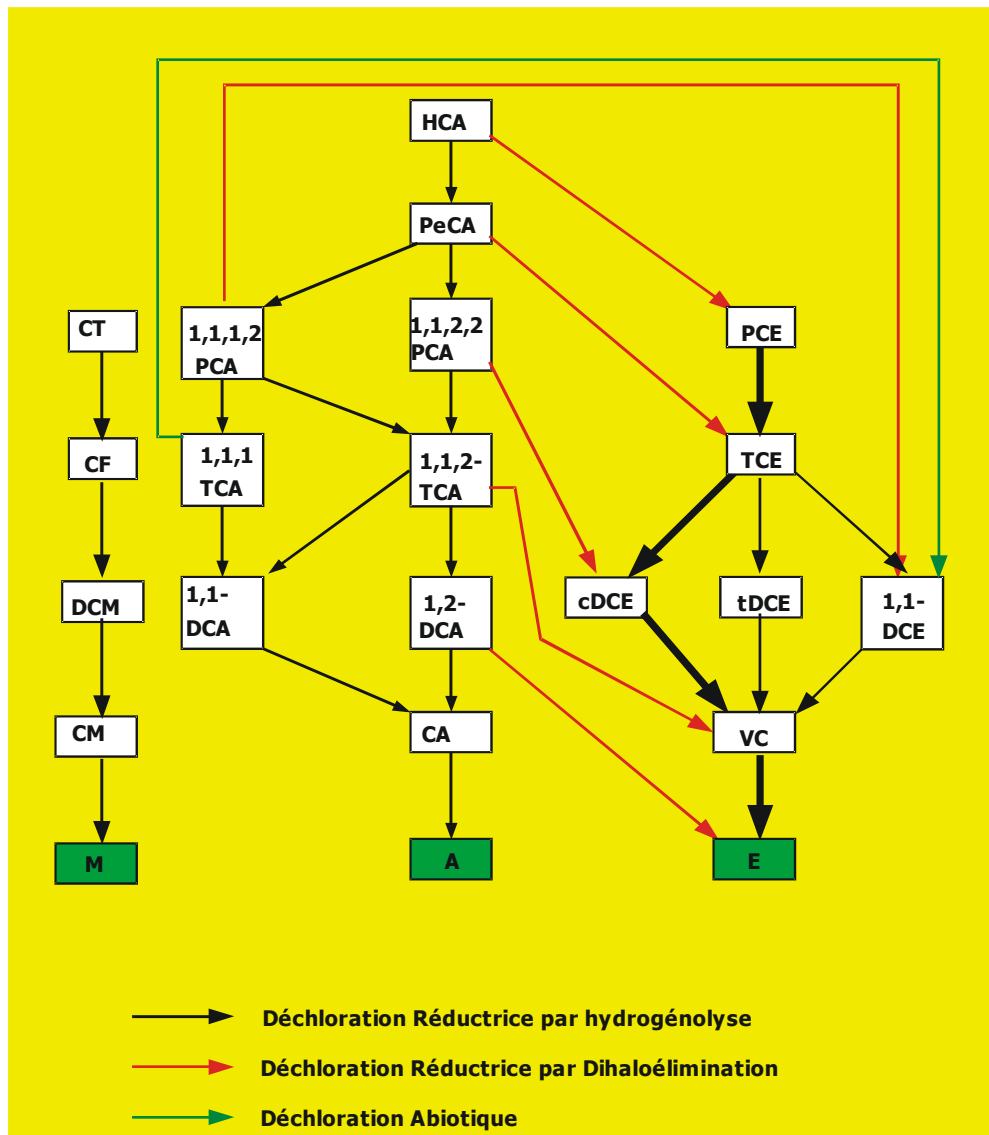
HCA

PeCA

CT

1,1,1,2 PCA

1,1,2,2 PCA

PCE

CF

1,1,1 TCA

1,1,2- TCA

TCE

DCM

1,1- DCA

1,2- DCA

cDCE

tDCE

1,1- DCE

CM

CA

VC

M

A

E

Déchloration Réductrice par hydrogénolyse

Déchloration Réductrice par Dihaloélimination

Déchloration Abiotique